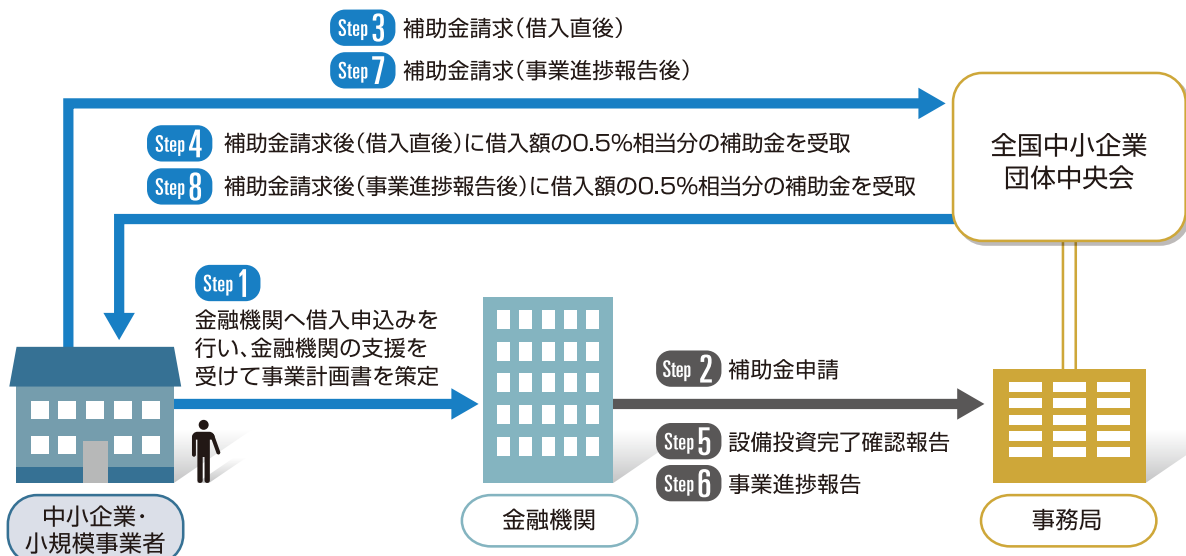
Step 3 補助金請求（借入直後）

Step 7 補助金請求（事業進捗報告後）

Step 4 補助金請求後（借入直後）に借入額の0.5%相当分の補助金を受取

Step 8 補助金請求後（事業進捗報告後）に借入額の0.5%相当分の補助金を受取

全国中小企業団体中央会

Step 1 金融機関へ借入申込みを行い、金融機関の支援を受けて事業計画書を策定

Step 2 補助金申請

Step 5 設備投資完了確認報告

Step 6 事業進捗報告

中小企業・小規模事業者

金融機関

事務局